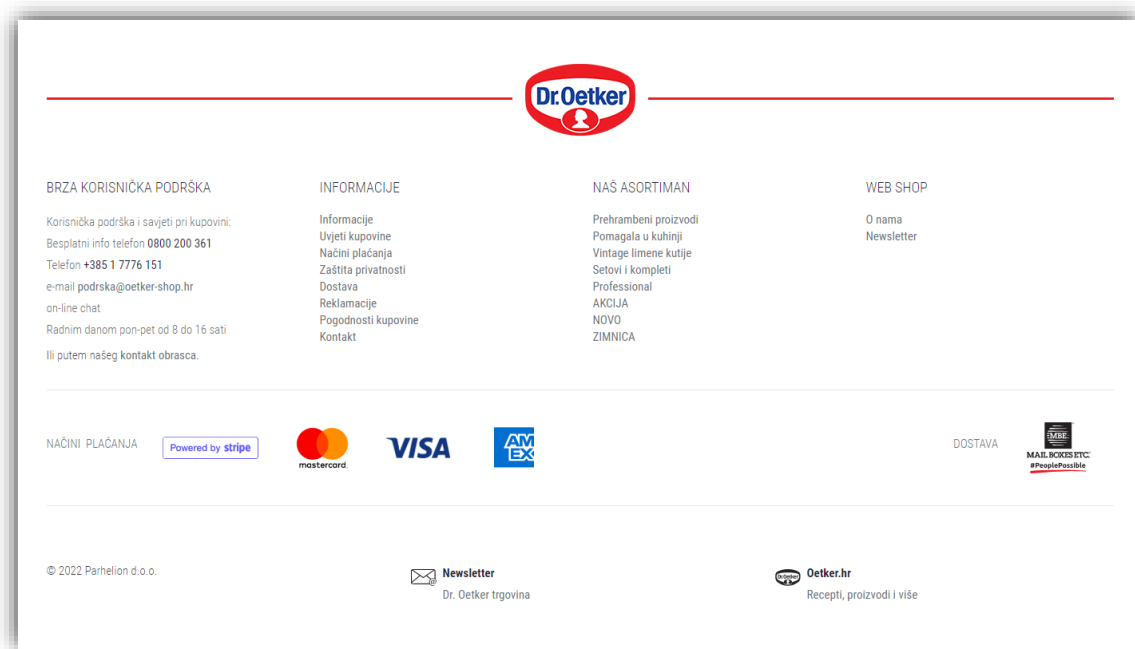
Dr.Oetker

BRZA KORISNIČKA PODRŠKA

Korisnička podrška i savjeti pri kupovini:
Besplatni info telefon 0800 200 361
Telefon +385 1 7776 151
e-mail podrska@oetker-shop.hr
on-line chat
Radnim danom pon-pet od 8 do 16 sati
Ili putem našeg kontakt obrasca.

INFORMACIJE

Informacije
Uvjeti kupovine
Načini plaćanja
Zaštita privatnosti
Dostava
Reklamacije
Pogodnosti kupovine
Kontakt

NAŠ ASORTIMAN

Prehrambeni proizvodi
Pomagala u kuhinji
Vintage limene kutije
Setovi i kompleti
Professional
AKCIJA
NOVO
ZIMNICA

WEB SHOP

O nama
Newsletter

NAČINI PLAĆANJA

Powered by stripe

mastercard.

VISA

AM EX

DOSTAVA

MBE
MAIL BOXES ETC.
#PeoplePossible

© 2022 Parhelion d.o.o.

Newsletter
Dr. Oetker trgovina

Dr.Oetker
Oetker.hr
Recepti, proizvodi i više